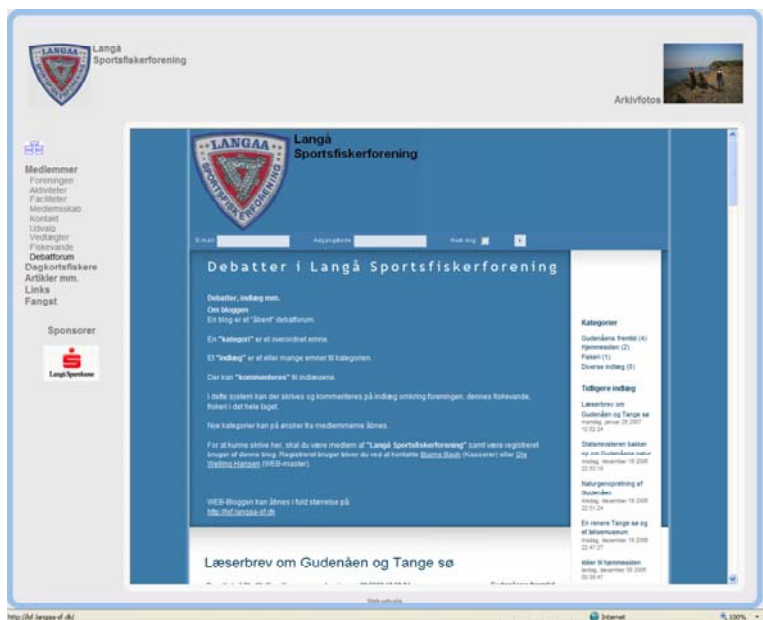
LANGAA SPORTSFISKERFORENING

Langå Sportsfiskerforening

Arkivfotos

Medlemmer
Foreningen
Aktiviteter
Faciliteter
Medlemsskab
Kontakt
Udvalg
Vedtægter
Fiskevande
Debatforum
Dagkortsfiskere
Artikler mm.
Links
Fangst

Sponsorer

Langå Sparekasse

LANGAA SPORTSFISKERFORENING

Langå Sportsfiskerforening

E-mail: Adgangskode: Husk mig

Debatter i Langå Sportsfiskerforening

Debatter, indlæg mm.

Om bloggen
En blog er et "åbent" debatforum.

En "kategori" er et overordnet emne.

Et "indlæg" er et eller mange emner til kategorien.

Der kan "kommenteres" til indlæggene.

I dette system kan der skrives og kommenteres på indlæg omkring foreningen, dennes fiskevande, fiskeri i det hele taget.

Nye kategorier kan på ønske fra medlemmerne åbnes.

For at kunne skrive her, skal du være medlem af "Langå Sportsfiskerforening" samt være registreret bruger af denne blog. Registreret bruger bliver du ved at kontakte Bjarne Bech (Kasserer) eller Ole Welling Hansen (WEB-master).

WEB-Bloggen kan åbnes i fuld størrelse på:
http://lsf.langaa-sf.dk

Kategorier
Gudenåens Venner (4)
Hjemmesiden (2)
Fiskeri (1)
Diverse indlæg (0)

Tidligere indlæg
Læserbrev om Gudenåen og Tange sø
mandag, januar 29 2007 12:52:24
Statsministeren bakker op om Gudenåens natur
tirsdag, december 19 2006 22:53:19
Naturgenopretning af Gudenåen
tirsdag, december 19 2006 22:51:24
En renere Tange sø og et laksemuseum
tirsdag, december 19 2006 22:47:27
Idéer til hjemmesiden
lørdag, december 09 2006 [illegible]

Læserbrev om Gudenåen og Tange sø

Web-udvalg

http://lsf.langaa-sf.dk/

Internet

100%